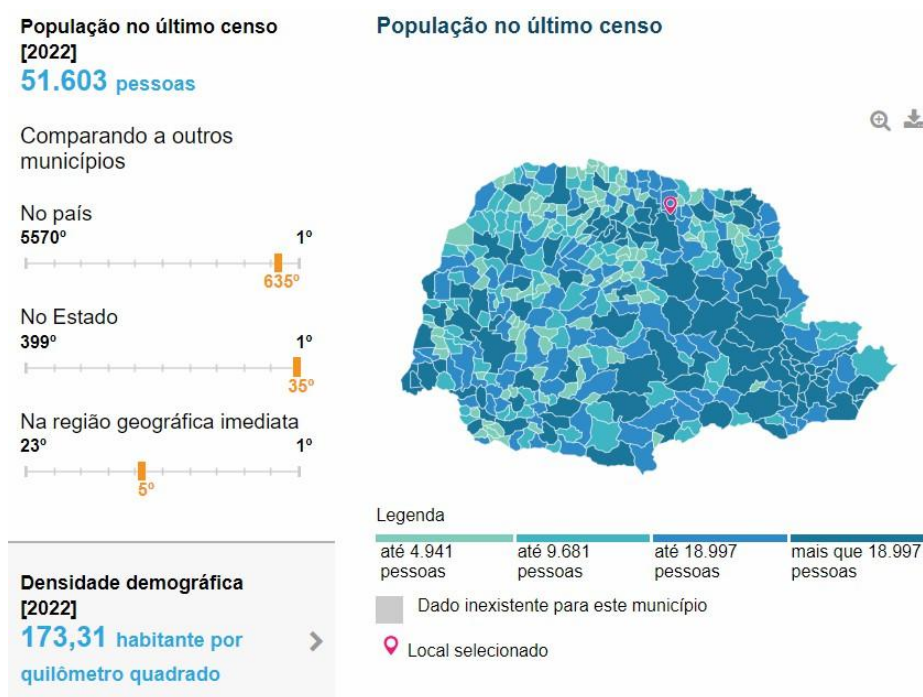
População no último censo [2022]
51.603 pessoas

Comparando a outros municípios

No país
5570º
1º
635º

No Estado
399º
1º
35º

Na região geográfica imediata
23º
1º
5º

Densidade demográfica [2022]
173,31 habitante por quilômetro quadrado

População no último censo

Legenda

| até 4.941 pessoas | até 9.681 pessoas | até 18.997 pessoas | mais que 18.997 pessoas |
|---|---|---|---|

Dado inexistente para este município

Local selecionado